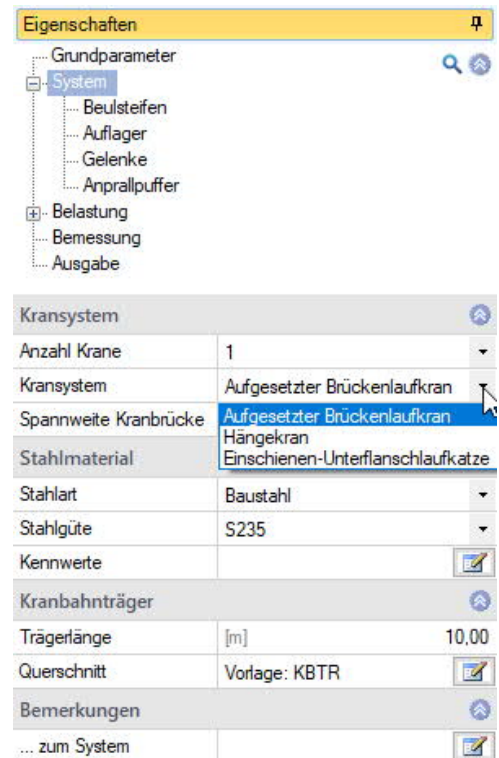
Eigenschaften

Grundparameter
System
Beulsteifen
Auflager
Gelenke
Anprallpuffer
Belastung
Bemessung
Ausgabe

| Kransystem | |
|---|---|
| Anzahl Krane | 1 |
| Kransystem | Aufgesetzter Brückenlaufkran |
| Spannweite Kranbrücke | Aufgesetzter Brückenlaufkran<br>Hängekran<br>Einschienen-Unterflanschlaufkatze |
| **Stahlmaterial** | |
| Stahlart | Baustahl |
| Stahlgüte | S235 |
| Kennwerte | |
| **Kranbahnträger** | |
| Trägerlänge | [m] 10,00 |
| Querschnitt | Vorlage: KBTR |
| **Bemerkungen** | |
| ... zum System | |